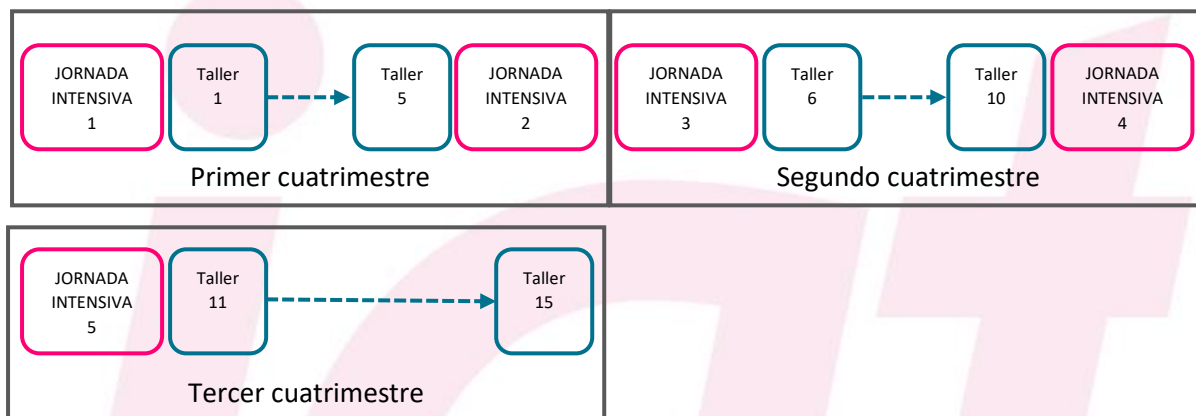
JORNADA INTENSIVA 1

Taller 1

Taller 5

JORNADA INTENSIVA 2

Primer cuatrimestre

JORNADA INTENSIVA 3

Taller 6

Taller 10

JORNADA INTENSIVA 4

Segundo cuatrimestre

JORNADA INTENSIVA 5

Taller 11

Taller 15

Tercer cuatrimestre